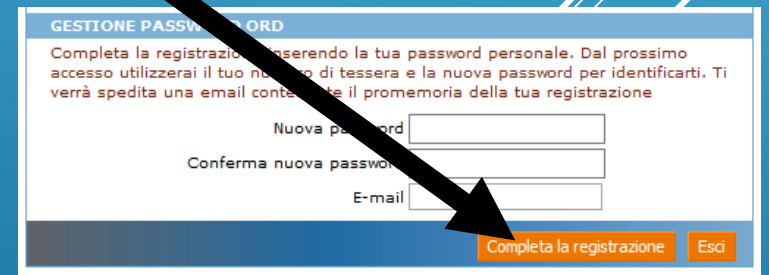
GESTIONE PASSW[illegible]ORD

Completa la registrazio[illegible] inserendo la tua password personale. Dal prossimo accesso utilizzerai il tuo nu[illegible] di tessera e la nuova password per identificarti. Ti verrà spedita una email conte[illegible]te il promemoria della tua registrazione

Nuova pa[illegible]ord

Conferma nuova passwo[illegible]

E-mail

Completa la registrazione

Esci